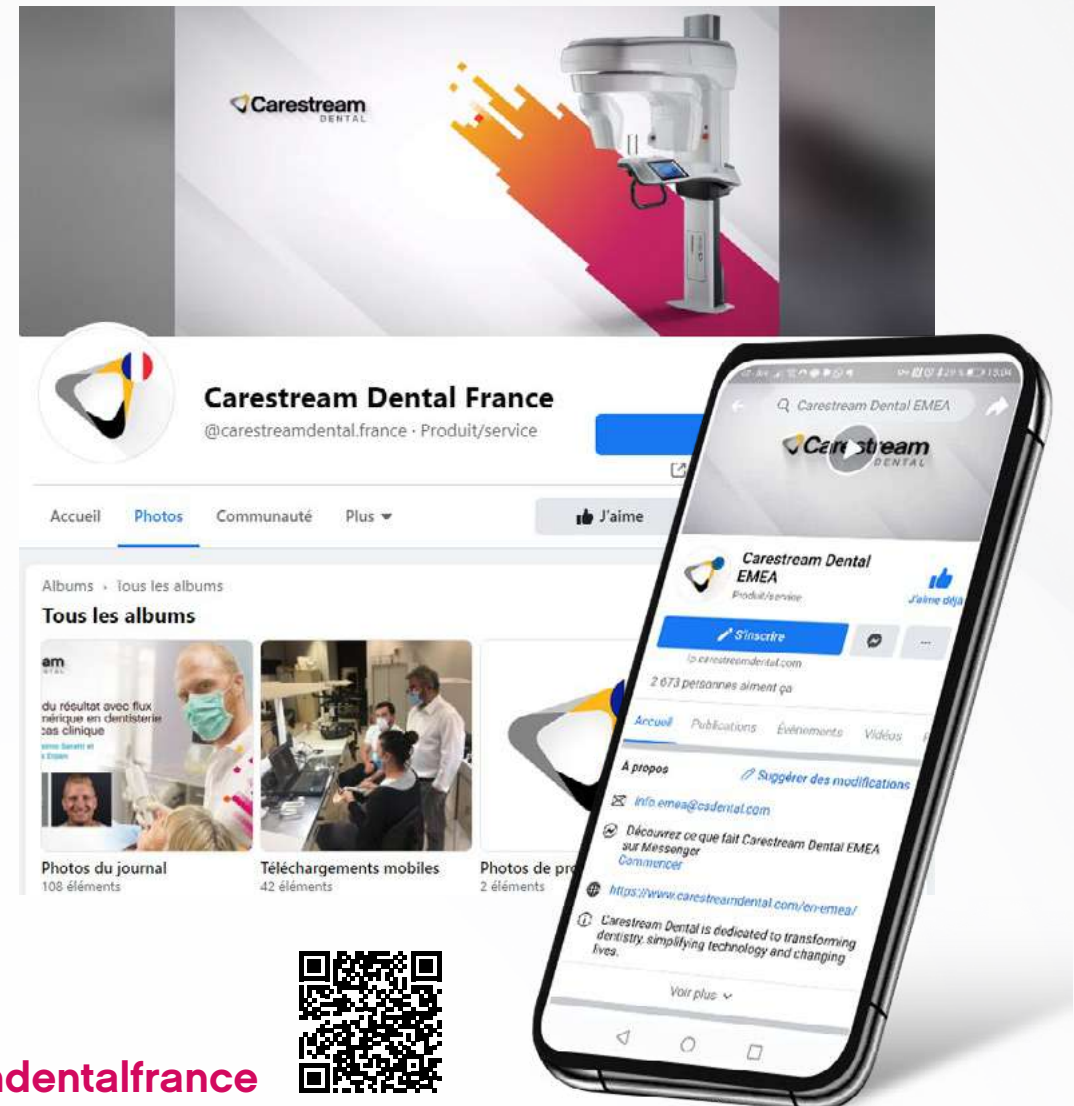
Carestream
DENTAL

Carestream Dental France
@carestreamdental.france · Produit/service

Accueil Photos Communauté Plus

J'aime

Albums · Tous les albums
Tous les albums

am
du résultat avec flux
mérique en dentisterie
cas clinique

Photos du journal
108 éléments

Téléchargements mobiles
42 éléments

Photos de pr
2 éléments

Carestream Dental EMEA

Carestream
DENTAL

Carestream Dental EMEA
Produit/service
J'aime déjà

S'inscrire

lp.carestreamdental.com
2 673 personnes aiment ça

Accueil Publications Événements Vidéos

À propos
Suggérer des modifications

info.emea@csdental.com

Découvrez ce que fait Carestream Dental EMEA sur Messenger
Commencer

https://www.carestreamdental.com/en-emea/

Carestream Dental is dedicated to transforming dentistry, simplifying technology and changing lives.

Voir plus

dentalfrance